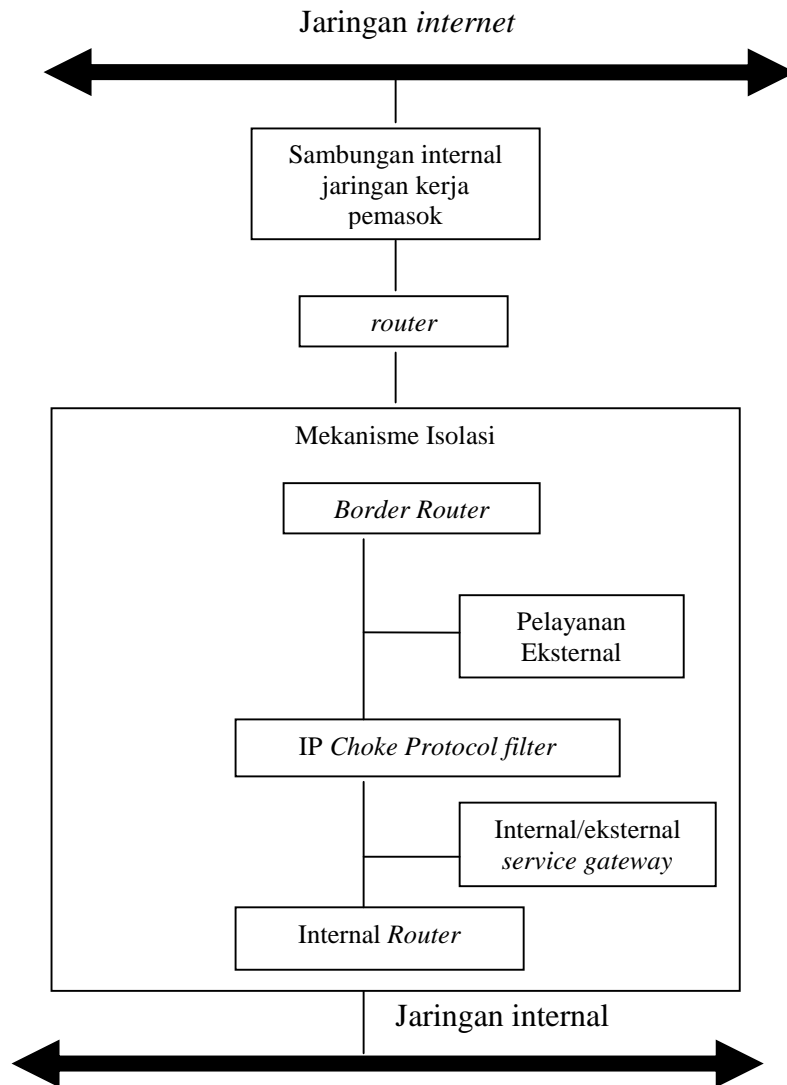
Jaringan internet

Sambungan internal jaringan kerja pemasok

router

Mekanisme Isolasi

Border Router

Pelayanan Eksternal

IP Choke Protocol filter

Internal/eksternal service gateway

Internal Router

Jaringan internal